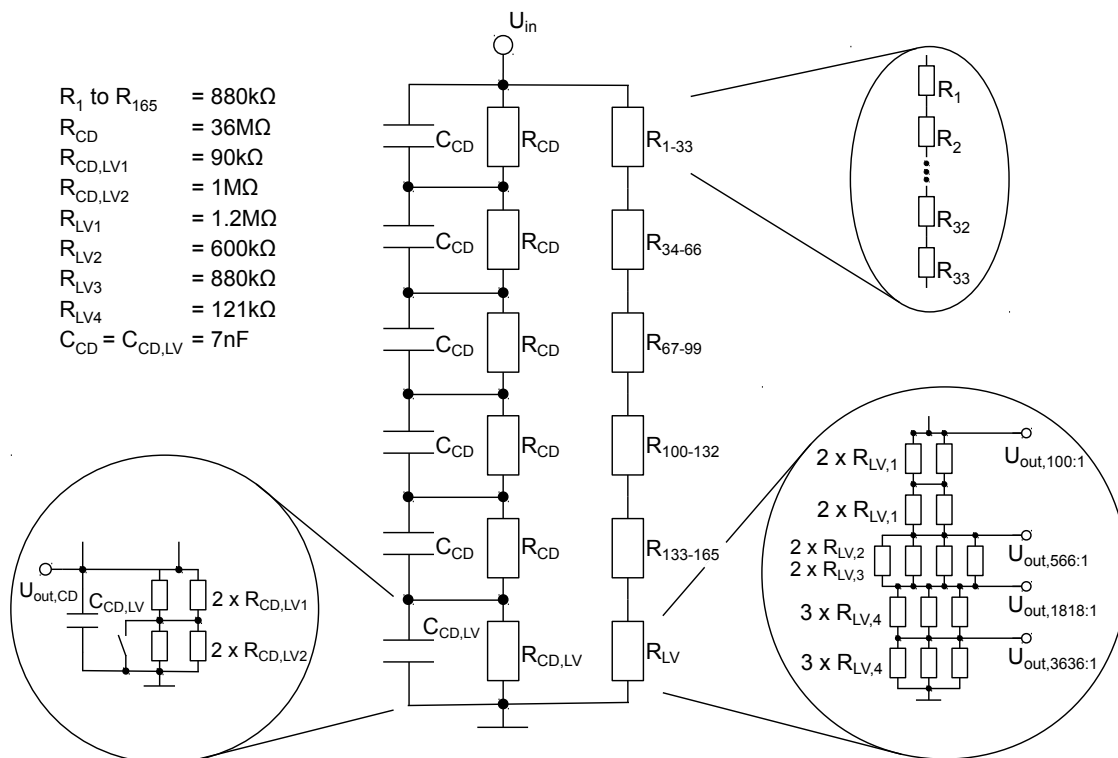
$U_{in}$

$R_1$ to $R_{165}$ = 880kΩ
$R_{CD}$ = 36MΩ
$R_{CD,LV1}$ = 90kΩ
$R_{CD,LV2}$ = 1MΩ
$R_{LV1}$ = 1.2MΩ
$R_{LV2}$ = 600kΩ
$R_{LV3}$ = 880kΩ
$R_{LV4}$ = 121kΩ
$C_{CD}$ = $C_{CD,LV}$ = 7nF

$C_{CD}$
$R_{CD}$
$R_{1\text{-}33}$
$C_{CD}$
$R_{CD}$
$R_{34\text{-}66}$
$C_{CD}$
$R_{CD}$
$R_{67\text{-}99}$
$C_{CD}$
$R_{CD}$
$R_{100\text{-}132}$
$C_{CD}$
$R_{CD}$
$R_{133\text{-}165}$
$C_{CD,LV}$
$R_{CD,LV}$
$R_{LV}$

$R_1$
$R_2$
$R_{32}$
$R_{33}$

$U_{out,CD}$
$C_{CD,LV}$
2 x $R_{CD,LV1}$
2 x $R_{CD,LV2}$

2 x $R_{LV,1}$
$U_{out,100:1}$
2 x $R_{LV,1}$
2 x $R_{LV,2}$
2 x $R_{LV,3}$
$U_{out,566:1}$
3 x $R_{LV,4}$
$U_{out,1818:1}$
3 x $R_{LV,4}$
$U_{out,3636:1}$